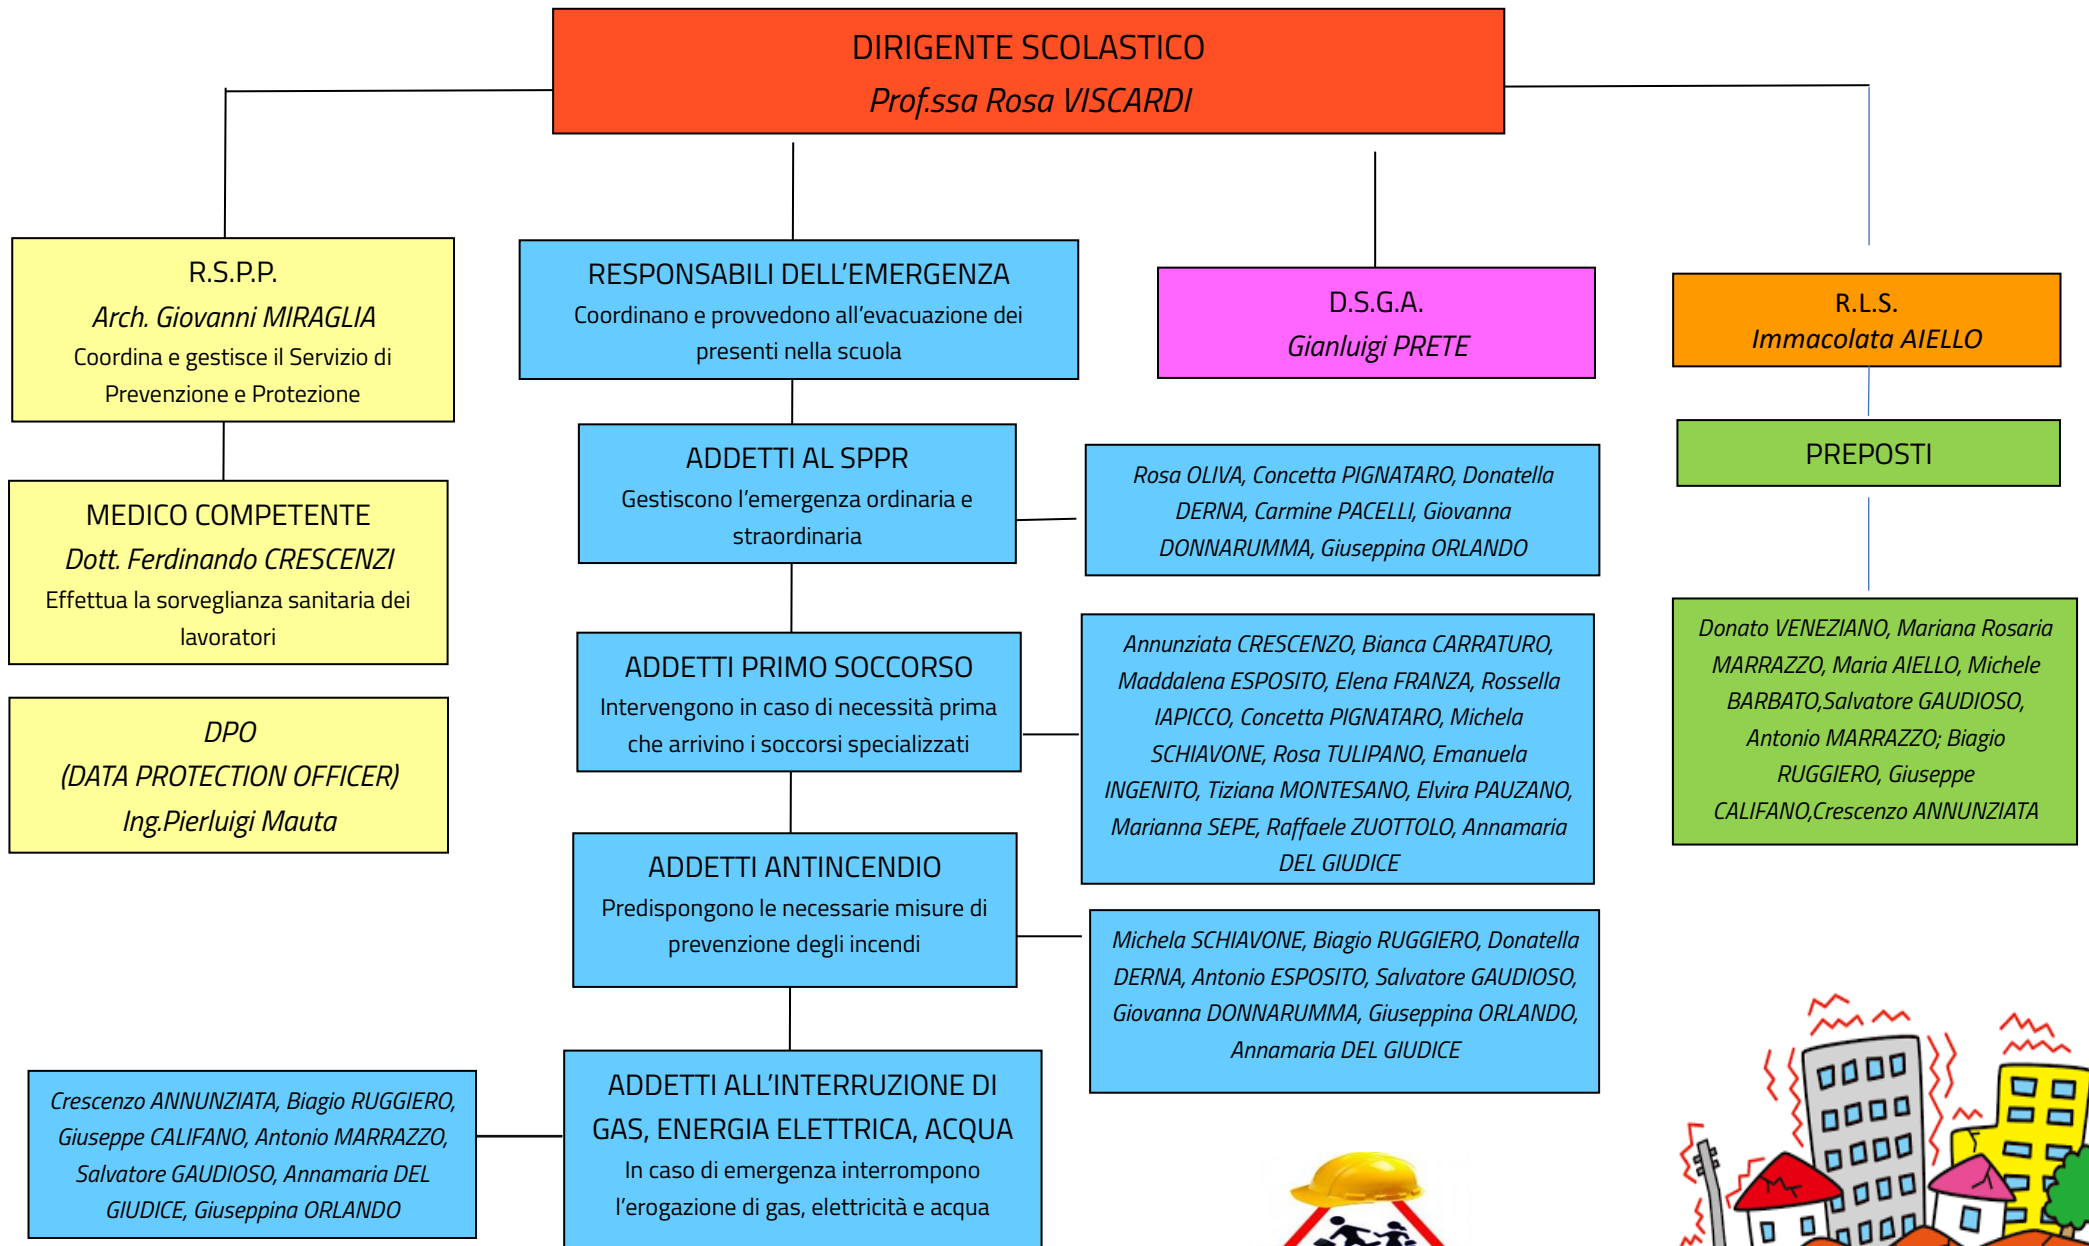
DIRIGENTE SCOLASTICO
Prof.ssa Rosa VISCARDI

R.S.P.P.
Arch. Giovanni MIRAGLIA
Coordina e gestisce il Servizio di Prevenzione e Protezione

RESPONSABILI DELL'EMERGENZA
Coordinano e provvedono all'evacuazione dei presenti nella scuola

D.S.G.A.
Gianluigi PRETE

R.L.S.
Immacolata AIELLO

MEDICO COMPETENTE
Dott. Ferdinando CRESCENZI
Effettua la sorveglianza sanitaria dei lavoratori

ADDETTI AL SPPR
Gestiscono l'emergenza ordinaria e straordinaria

Rosa OLIVA, Concetta PIGNATARO, Donatella DERNA, Carmine PACELLI, Giovanna DONNARUMMA, Giuseppina ORLANDO

PREPOSTI

DPO
(DATA PROTECTION OFFICER)
Ing.Pierluigi Mauta

ADDETTI PRIMO SOCCORSO
Intervengono in caso di necessità prima che arrivino i soccorsi specializzati

Annunziata CRESCENZO, Bianca CARRATURO, Maddalena ESPOSITO, Elena FRANZA, Rossella IAPICCO, Concetta PIGNATARO, Michela SCHIAVONE, Rosa TULIPANO, Emanuela INGENITO, Tiziana MONTESANO, Elvira PAUZANO, Marianna SEPE, Raffaele ZUOTTOLO, Annamaria DEL GIUDICE

Donato VENEZIANO, Mariana Rosaria MARRAZZO, Maria AIELLO, Michele BARBATO,Salvatore GAUDIOSO, Antonio MARRAZZO; Biagio RUGGIERO, Giuseppe CALIFANO,Crescenzo ANNUNZIATA

ADDETTI ANTINCENDIO
Predispongono le necessarie misure di prevenzione degli incendi

Michela SCHIAVONE, Biagio RUGGIERO, Donatella DERNA, Antonio ESPOSITO, Salvatore GAUDIOSO, Giovanna DONNARUMMA, Giuseppina ORLANDO, Annamaria DEL GIUDICE

Crescenzo ANNUNZIATA, Biagio RUGGIERO, Giuseppe CALIFANO, Antonio MARRAZZO, Salvatore GAUDIOSO, Annamaria DEL GIUDICE, Giuseppina ORLANDO

ADDETTI ALL'INTERRUZIONE DI GAS, ENERGIA ELETTRICA, ACQUA
In caso di emergenza interrompono l'erogazione di gas, elettricità e acqua